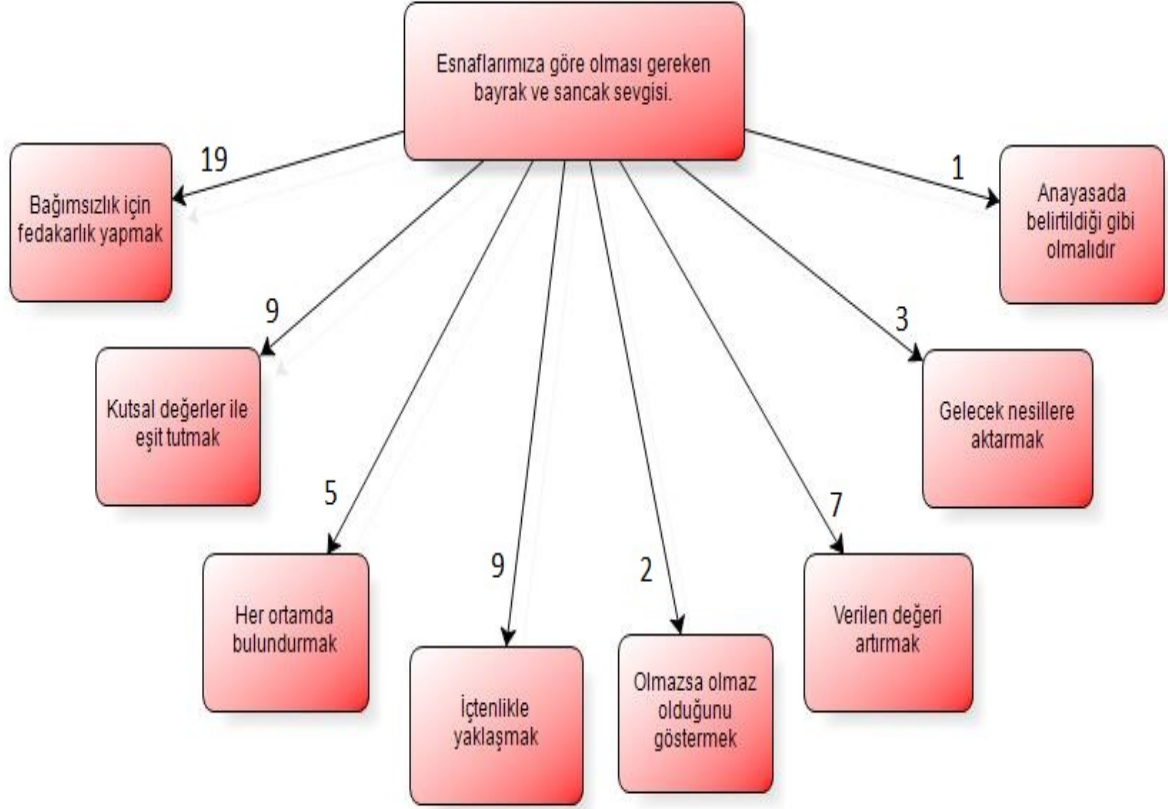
Esnaflarımıza göre olması gereken bayrak ve sancak sevgisi.

19

Bağımsızlık için fedakarlık yapmak

1

Anayasada belirtildiği gibi olmalıdır

9

Kutsal değerler ile eşit tutmak

3

Gelecek nesillere aktarmak

5

Her ortamda bulundurmak

9

İçtenlikle yaklaşmak

2

Olmazsa olmaz olduğunu göstermek

7

Verilen değeri artırmak